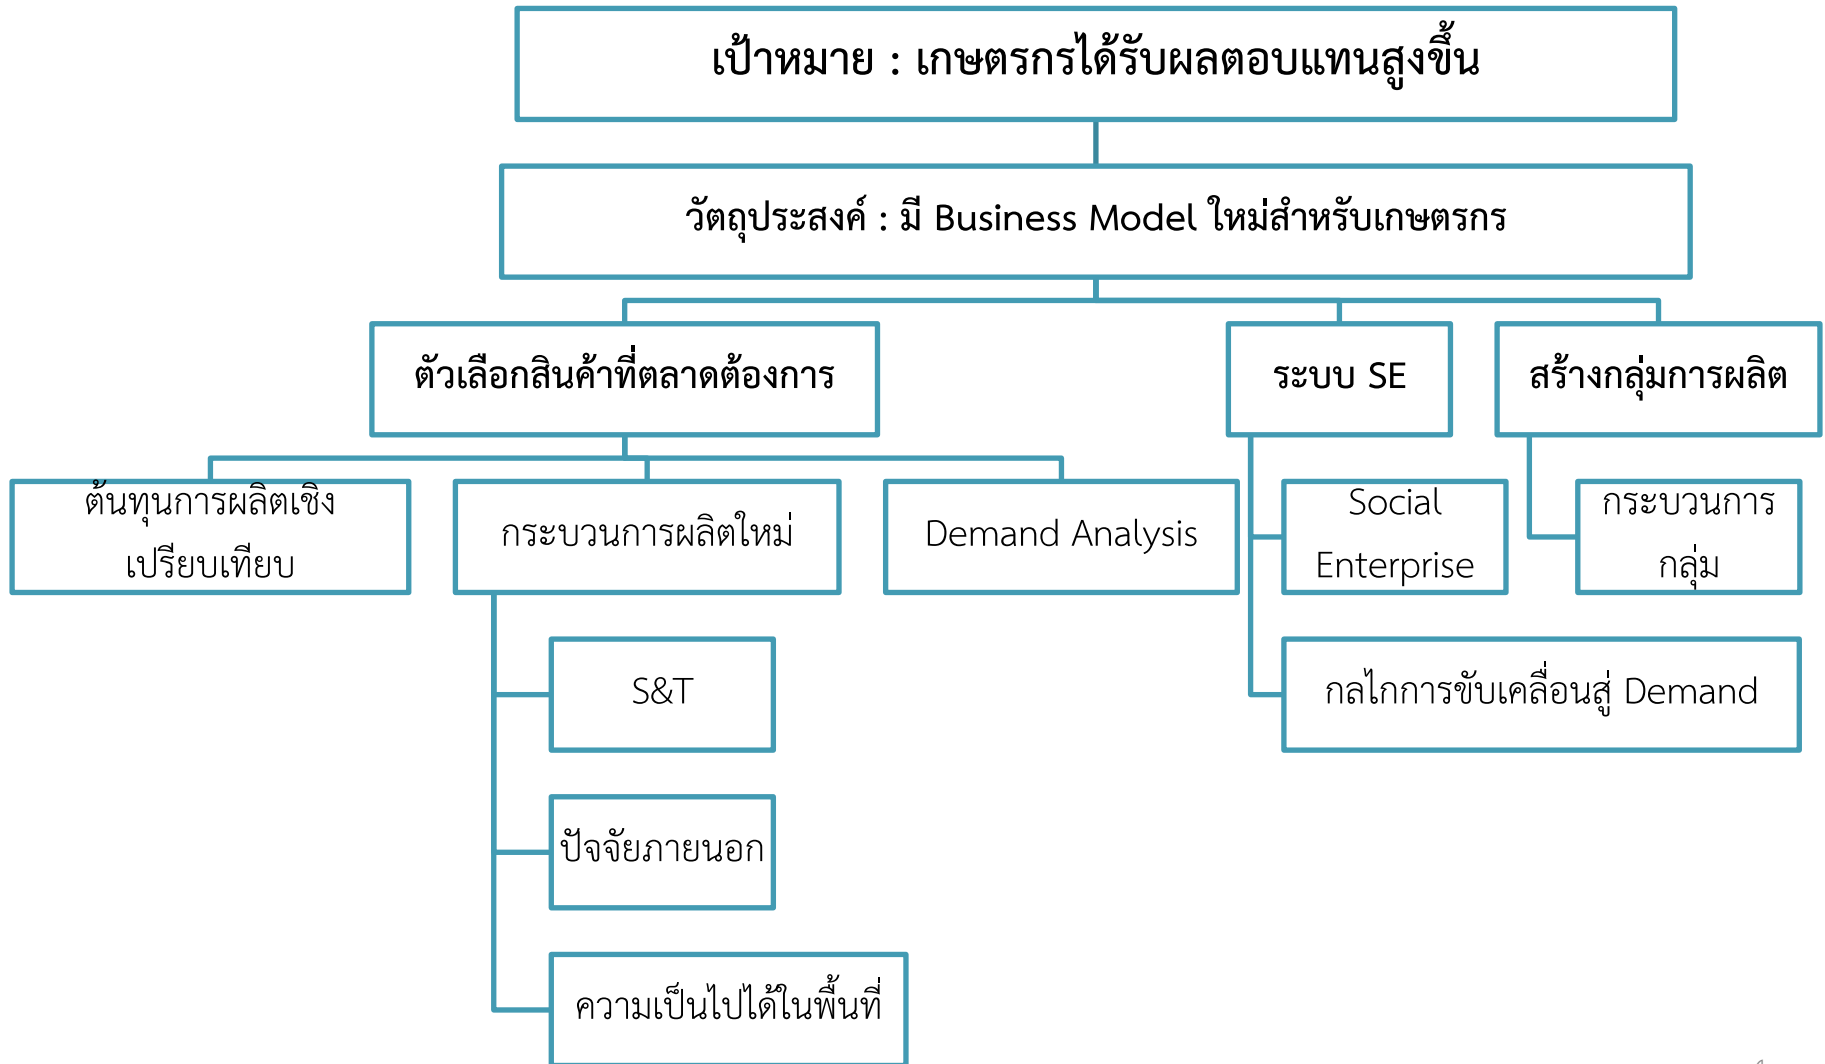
เป้าหมาย : เกษตรกรได้รับผลตอบแทนสูงขึ้น

วัตถุประสงค์ : มี Business Model ใหม่สำหรับเกษตรกร

ตัวเลือกสินค้าที่ตลาดต้องการ

ระบบ SE

สร้างกลุ่มการผลิต

ต้นทุนการผลิตเชิงเปรียบเทียบ

กระบวนการผลิตใหม่

Demand Analysis

Social Enterprise

กระบวนการกลุ่ม

S&T

กลไกการขับเคลื่อนสู่ Demand

ปัจจัยภายนอก

ความเป็นไปได้ในพื้นที่